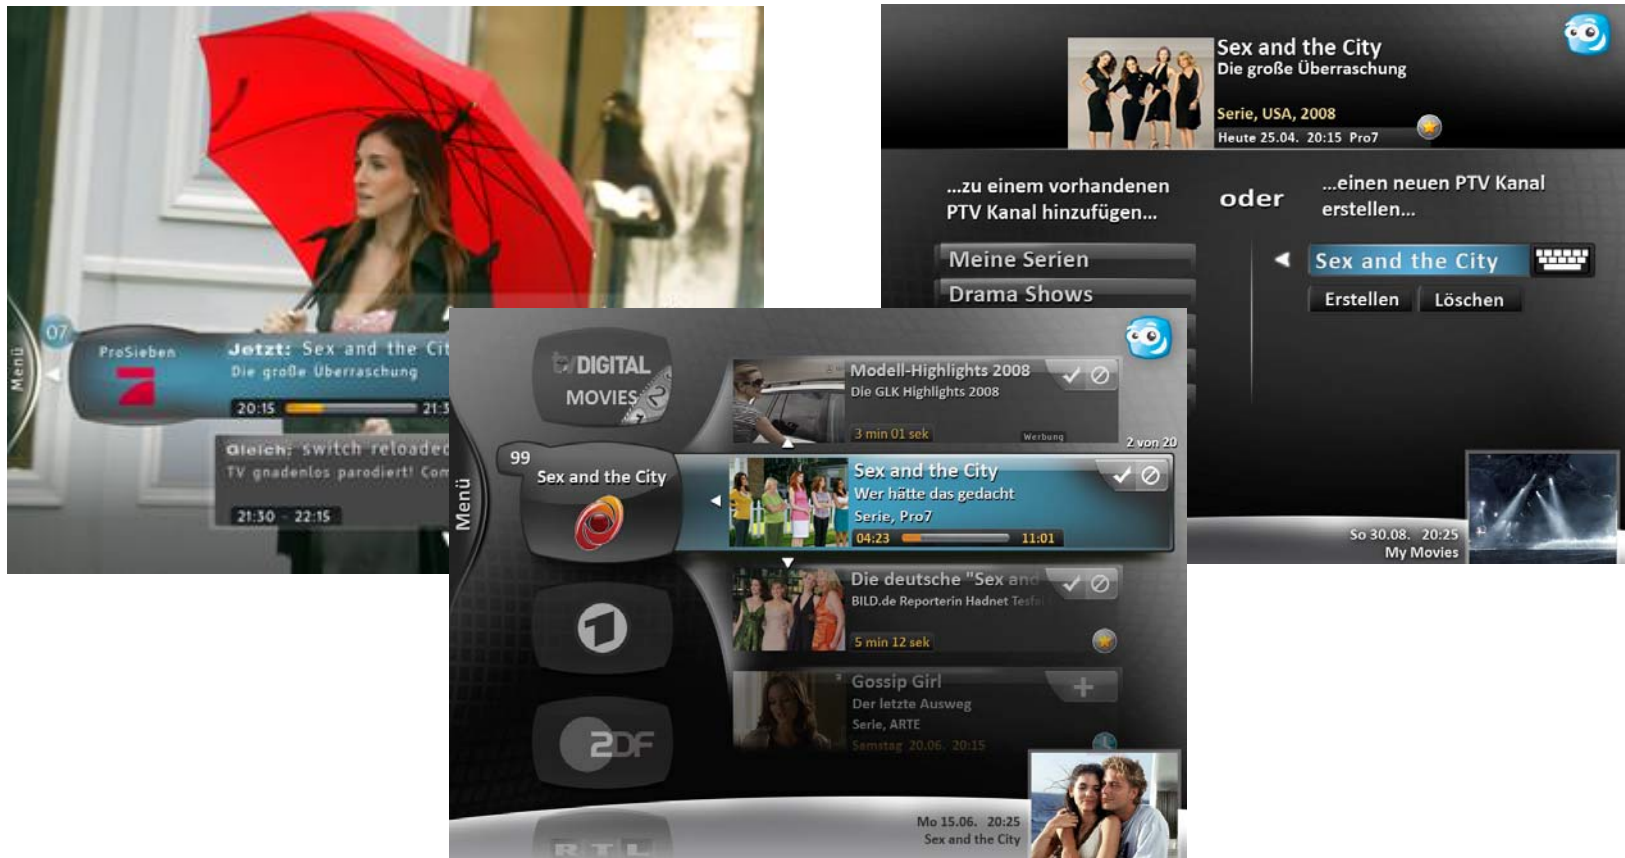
07
Menü
ProSieben
Jetzt: Sex and the Cit
Die große Überraschung
20:15
21:3
Gleich: switch reloaded
TV gnadenlos parodiert! Com
21:30 - 22:15

Sex and the City
Die große Überraschung
Serie, USA, 2008
Heute 25.04. 20:15 Pro7

...zu einem vorhandenen PTV Kanal hinzufügen...
oder
...einen neuen PTV Kanal erstellen...

Meine Serien
Drama Shows
Sex and the City
Erstellen
Löschen

So 30.08. 20:25
My Movies

Menü
tv DIGITAL MOVIES
99
Sex and the City

Modell-Highlights 2008
Die GLK Highlights 2008
3 min 01 sek
Werbung
2 von 20

Sex and the City
Wer hätte das gedacht
Serie, Pro7
04:23
11:01

Die deutsche "Sex and
BILD.de Reporterin Hadnet Tesfai
5 min 12 sek

Gossip Girl
Der letzte Ausweg
Serie, ARTE
Samstag 20.06. 20:15

Mo 15.06. 20:25
Sex and the City